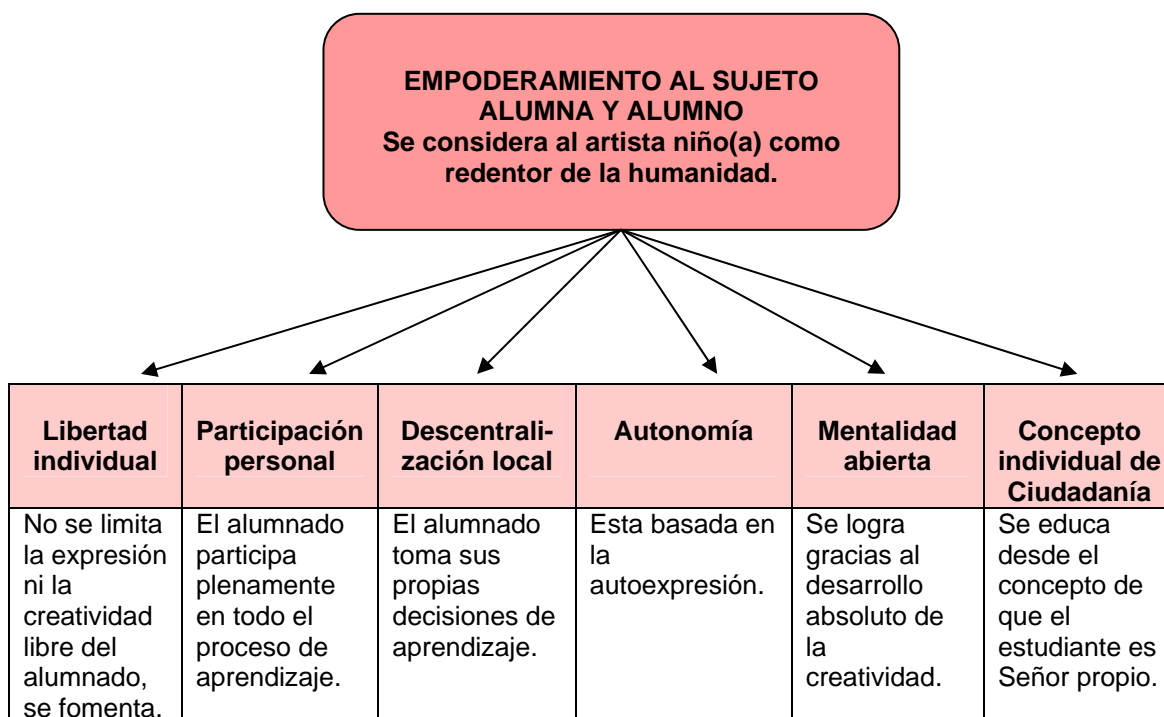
EMPODERAMIENTO AL SUJETO ALUMNA Y ALUMNO
Se considera al artista niño(a) como redentor de la humanidad.

| Libertad individual | Participación personal | Descentralización local | Autonomía | Mentalidad abierta | Concepto individual de Ciudadanía |
|---|---|---|---|---|---|
| No se limita la expresión ni la creatividad libre del alumnado, se fomenta. | El alumnado participa plenamente en todo el proceso de aprendizaje. | El alumnado toma sus propias decisiones de aprendizaje. | Esta basada en la autoexpresión. | Se logra gracias al desarrollo absoluto de la creatividad. | Se educa desde el concepto de que el estudiante es Señor propio. |